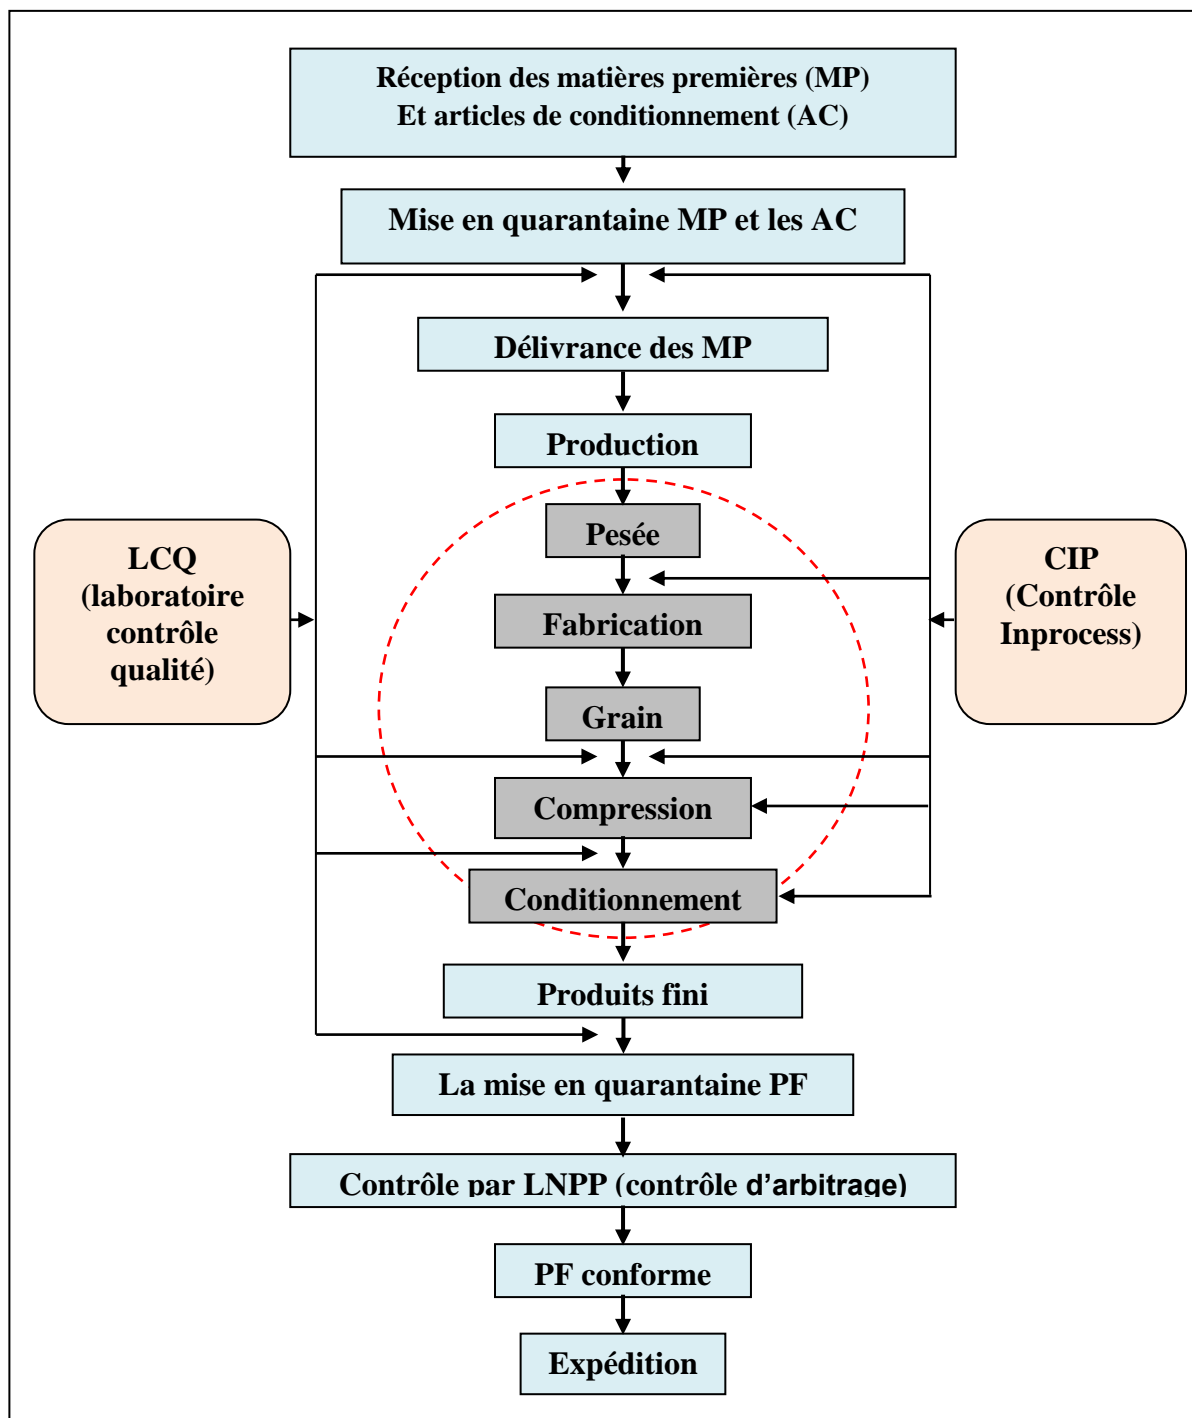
Réception des matières premières (MP)
Et articles de conditionnement (AC)

Mise en quarantaine MP et les AC

Délivrance des MP

Production

Pesée

Fabrication

Grain

Compression

Conditionnement

Produits fini

La mise en quarantaine PF

Contrôle par LNPP (contrôle d'arbitrage)

PF conforme

Expédition

LCQ
(laboratoire contrôle qualité)

CIP
(Contrôle Inprocess)